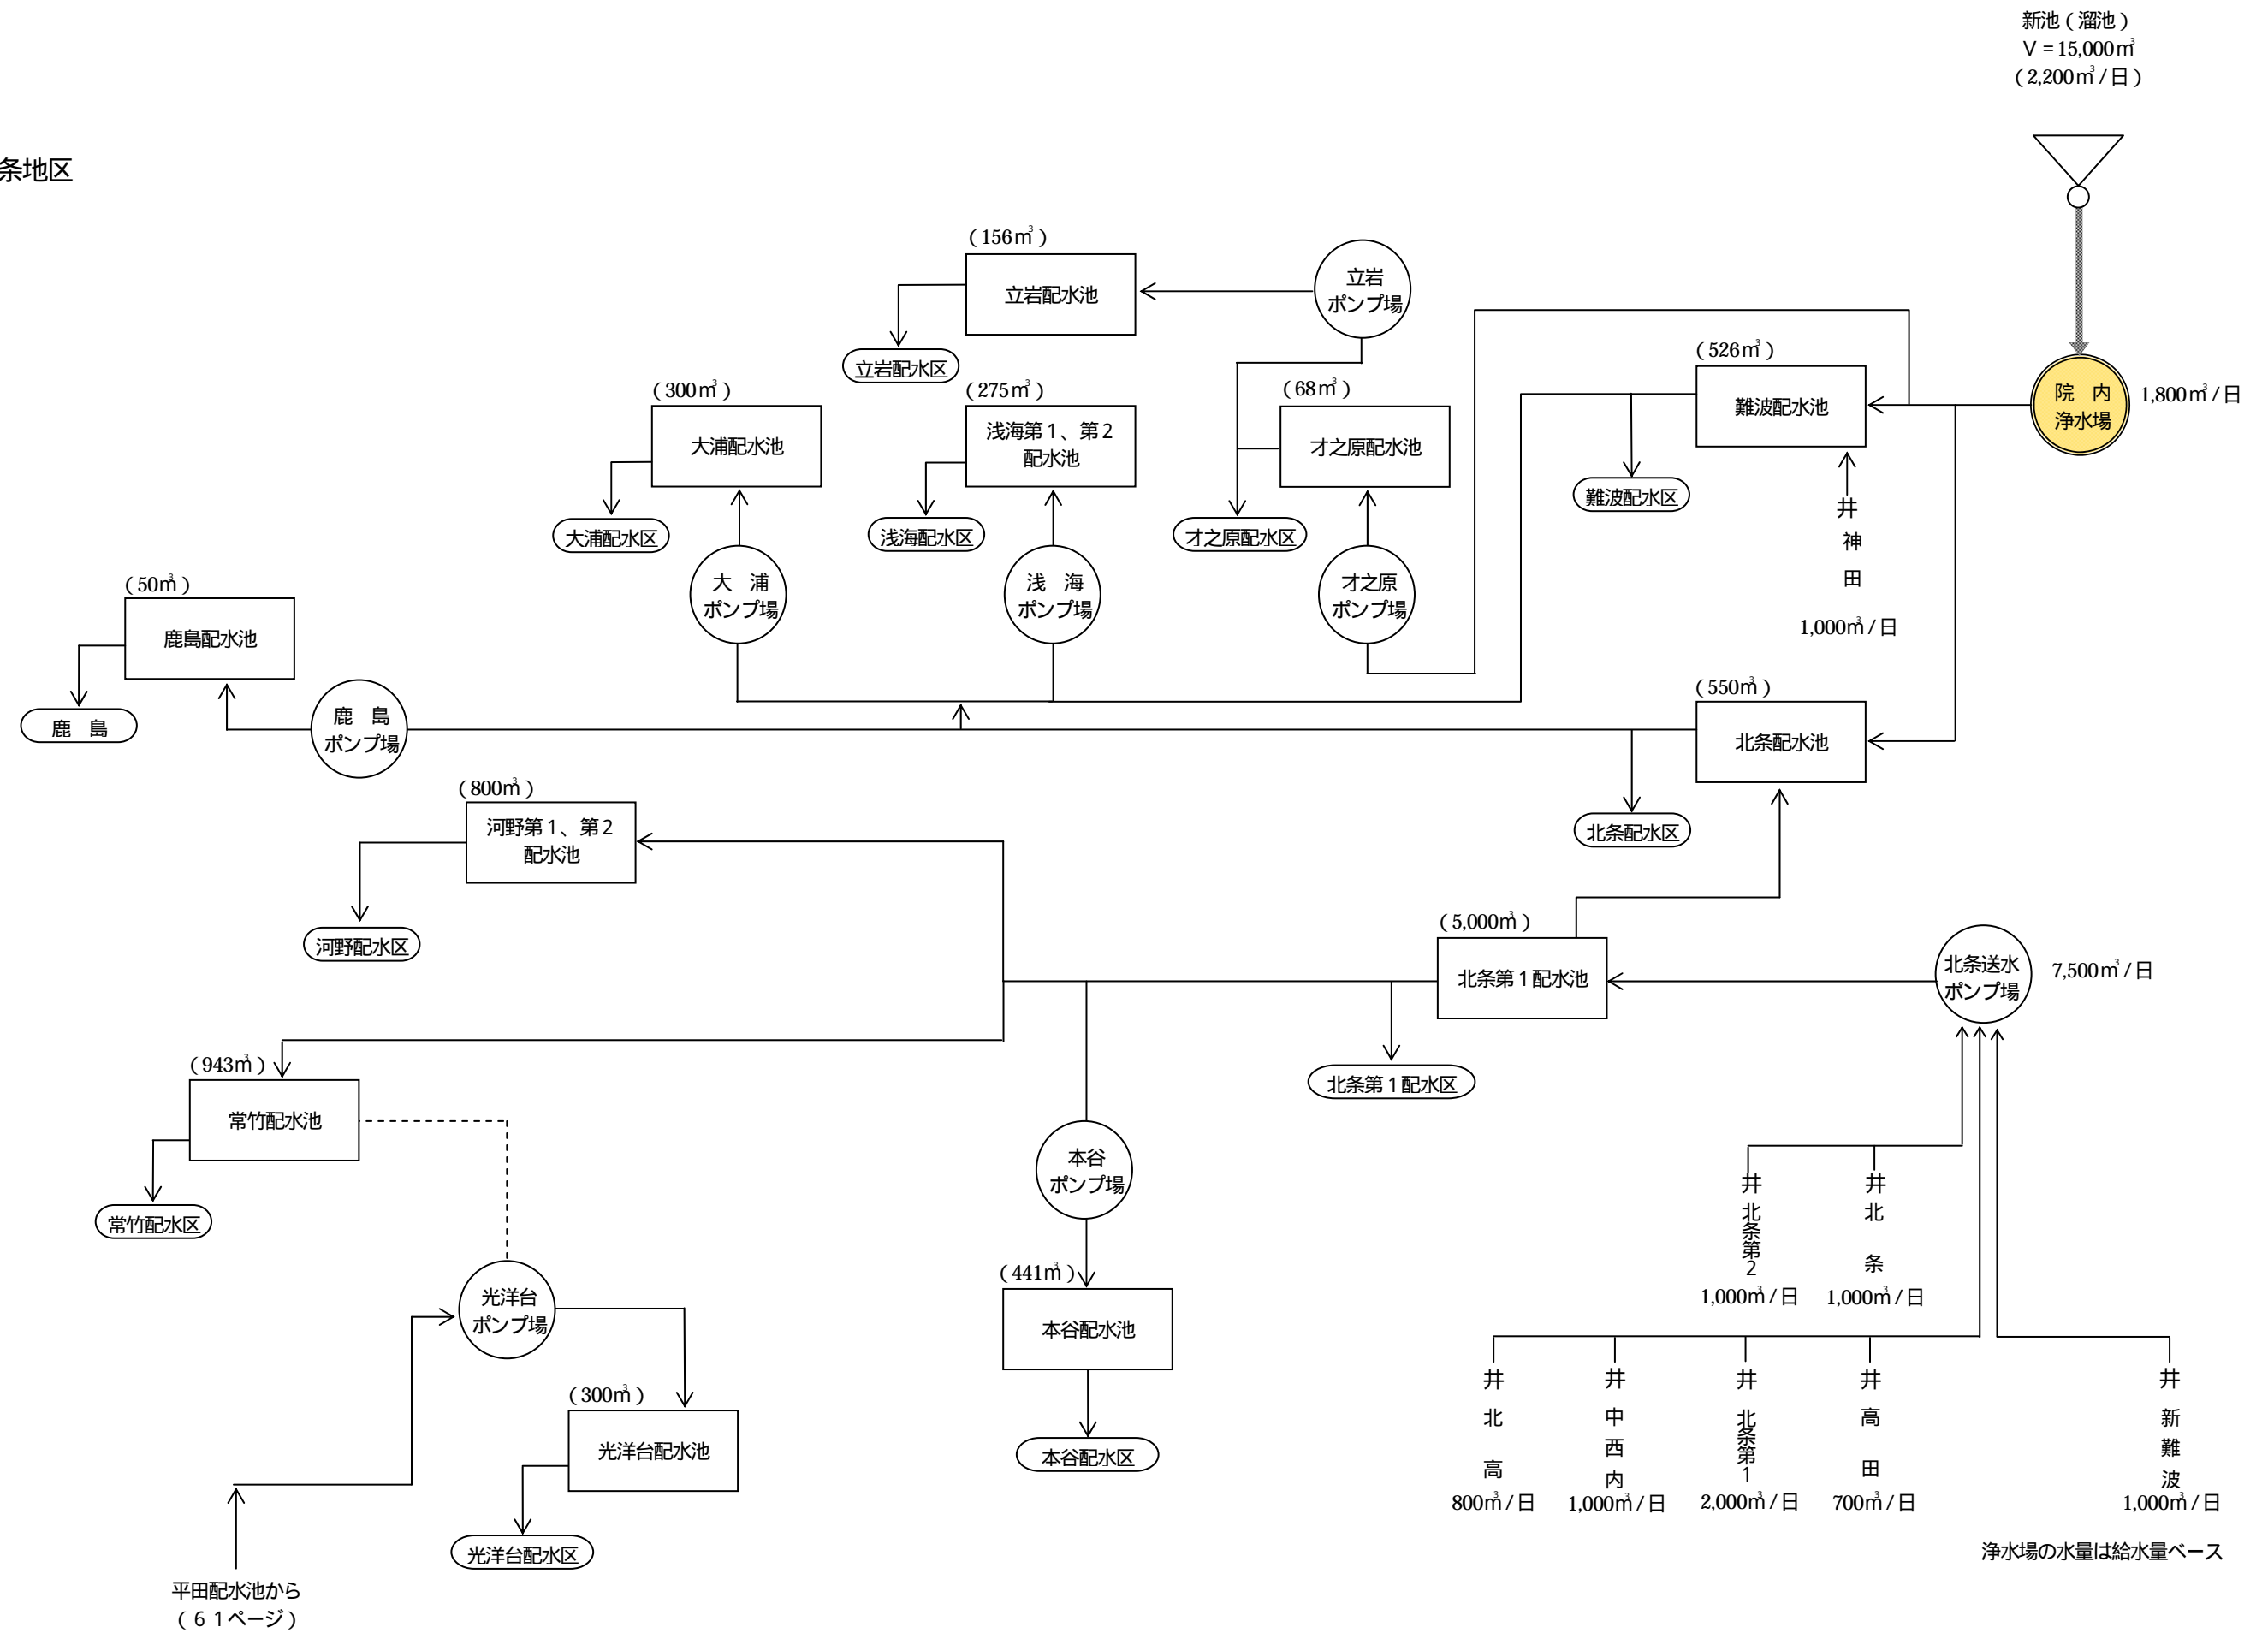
条地区

新池（溜池）
V = 15,000m³
（2,200m³ / 日）

（156m³）
立岩配水池
立岩ポンプ場
立岩配水区

（526m³）
難波配水池
院 内 浄水場
1,800m³ / 日
難波配水区
井 神田
1,000m³ / 日

（300m³）
大浦配水池
大浦配水区
大 浦 ポンプ場

（275m³）
浅海第１、第２配水池
浅海配水区
浅 海 ポンプ場

（68m³）
才之原配水池
才之原配水区
才之原 ポンプ場

（50m³）
鹿島配水池
鹿 島
鹿 島 ポンプ場

（550m³）
北条配水池
北条配水区

（800m³）
河野第１、第２配水池
河野配水区

（5,000m³）
北条第１配水池
北条第１配水区
北条送水ポンプ場
7,500m³ / 日

（943m³）
常竹配水池
常竹配水区

本谷ポンプ場
（441m³）
本谷配水池
本谷配水区

井 北条第２
1,000m³ / 日
井 北 条
1,000m³ / 日

光洋台ポンプ場
（300m³）
光洋台配水池
光洋台配水区
平田配水池から
（６１ページ）

井 北 高
800m³ / 日
井 中西内
1,000m³ / 日
井 北条第１
2,000m³ / 日
井 高 田
700m³ / 日
井 新難波
1,000m³ / 日

浄水場の水量は給水量ベース